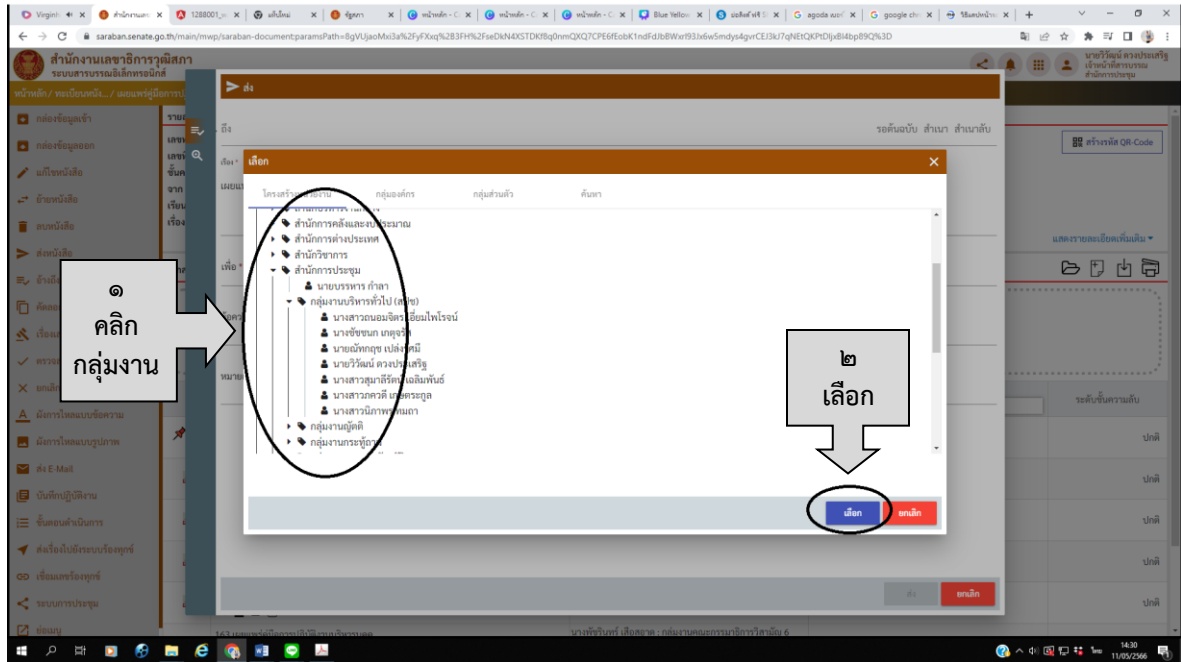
Virgin | สำนักงานเล | 1288001 | แก้ไขใหม่ | ข้อมูล | หน้าหลัก | หน้าหลัก | หน้าหลัก | Blue Yellow | ม่อสิงห์ | agoda | google | วิธีเปลี่ยน

saraban.senate.go.th/main/mwp/saraban-document:paramsPath=8gVUjaoMxi3a%2FyFXxq%2B3FH%2FseDkN4XSTDKf8q0nmQXQ7CPE6fEobK1ndFdJbBWxrl93Jx6w5mdys4gvrCEJ3kJ7qNEtQKPtDljxBl4bp89Q%3D

สำนักงานเลขาธิการวุฒิสภา
ระบบสารบรรณอิเล็กทรอนิกส์

นายวิวัฒน์ ดวงประเสริฐ
เจ้าหน้าที่สารบรรณ
สำนักการประชุม

หน้าหลัก / ทะเบียนหนังสือ / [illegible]

กล่องข้อมูลเข้า
กล่องข้อมูลออก
แก้ไขหนังสือ
ย้ายหนังสือ
ลบหนังสือ
ส่งหนังสือ
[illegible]
คัดลอก
เรื่องแ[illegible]
ตรวจ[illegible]
ยกเลิก
ผังการไหลแบบข้อความ
ผังการไหลแบบรูปภาพ
ส่ง E-Mail
บันทึกปฏิบัติงาน
ขั้นตอนดำเนินการ
ส่งเรื่องไปยังระบบข้อมูล
เชื่อมเลขที่หนังสือ
ระบบการประชุม
ย่อเมนู

ส่ง
ถึง
รอต้นฉบับ สำเนา สำเนาลับ
เพื่อ
หมาย

สร้างรหัส QR-Code
แสดงรายละเอียดเพิ่มเติม
ระดับชั้นความลับ
ปกติ
ปกติ
ปกติ
ปกติ
ปกติ

เลือก
โครงสร้างหน่วยงาน | กลุ่มองค์กร | กลุ่มส่วนตัว | ค้นหา
สำนักการคลังและงบประมาณ
สำนักการต่างประเทศ
สำนักวิชาการ
สำนักการประชุม
นายบรรพร กำลา
กลุ่มงานบริหารทั่วไป (สปช)
นางสาวถนอมจิตร เอี่ยมไพโรจน์
นางชัชชนก เกตุจริต
นายณัฏฐกฤช เปล่งรัศมี
นายวิวัฒน์ ดวงประเสริฐ
นางสาวสุมาลีรัตน์ เฉลิมพันธ์
นางสาวภควดี เกษตระกูล
นางสาวนิภาพร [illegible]
กลุ่มงานญัตติ
กลุ่มงานกระทู้ถาม

๑
คลิก
กลุ่มงาน

๒
เลือก

เลือก
ยกเลิก
ส่ง
ยกเลิก

163 แผนพัฒนาการบริหารงานบุคคล
นางชัชวินทร์ เลื่อสมาต : กลุ่มงานคณะกรรมาธิการวิสามัญ 6

14:30
11/05/2566